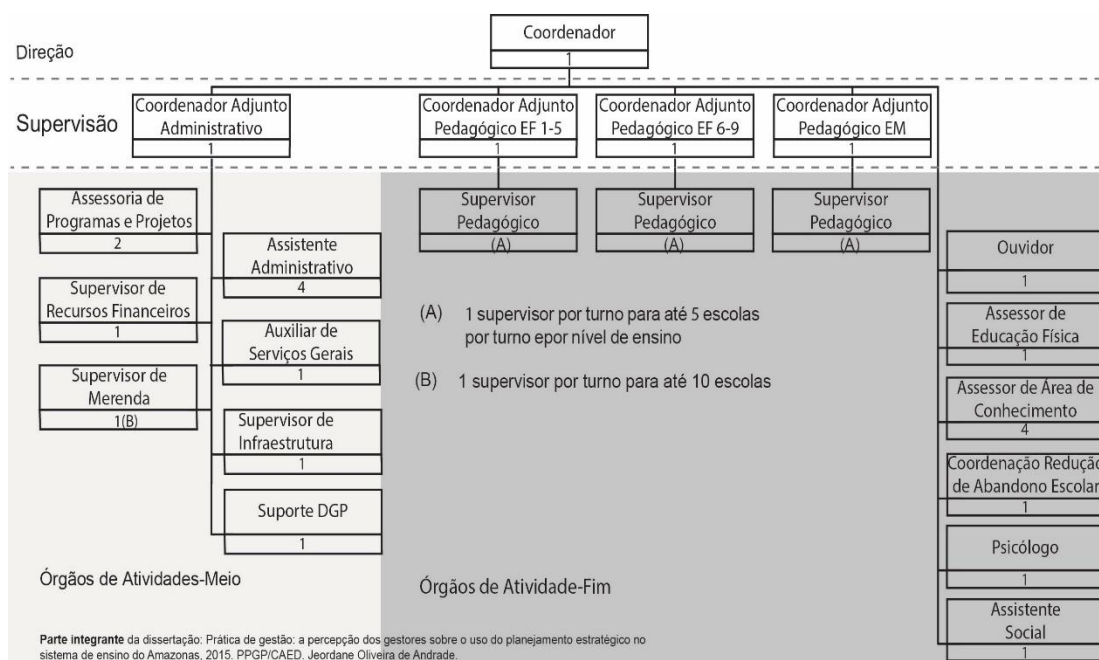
Direção

Coordenador
1

Supervisão

Coordenador Adjunto Administrativo
1

Coordenador Adjunto Pedagógico EF 1-5
1

Coordenador Adjunto Pedagógico EF 6-9
1

Coordenador Adjunto Pedagógico EM
1

Assessoria de Programas e Projetos
2

Assistente Administrativo
4

Supervisor de Recursos Financeiros
1

Auxiliar de Serviços Gerais
1

Supervisor de Merenda
1(B)

Supervisor de Infraestrutura
1

Suporte DGP
1

Supervisor Pedagógico
(A)

Supervisor Pedagógico
(A)

Supervisor Pedagógico
(A)

(A) 1 supervisor por turno para até 5 escolas por turno epor nível de ensino

(B) 1 supervisor por turno para até 10 escolas

Ouvidor
1

Assessor de Educação Física
1

Assessor de Área de Conhecimento
4

Coordenação Reduçã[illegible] de Abandono Escolar
1

Psicólogo
1

Assistente Social
1

Órgãos de Atividades-Meio

Órgãos de Atividade-Fim

Parte integrante da dissertação: Prática de gestão: a percepção dos gestores sobre o uso do planejamento estratégico no sistema de ensino do Amazonas. 2015. PPGP/CAED. Jeordane Oliveira de Andrade.